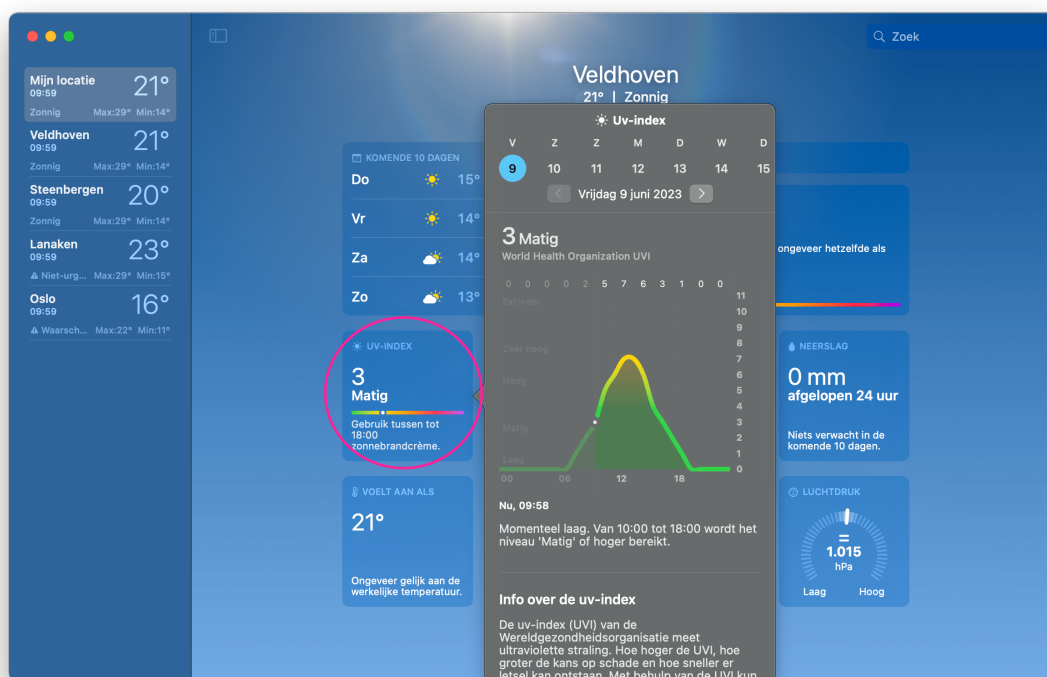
Zoek

Mijn locatie
09:59
21°
Zonnig Max:29° Min:14°

Veldhoven
09:59
21°
Zonnig Max:29° Min:14°

Steenbergen
09:59
20°
Zonnig Max:29° Min:14°

Lanaken
09:59
23°
Niet-urg... Max:29° Min:15°

Oslo
09:59
16°
Waarsch... Max:22° Min:11°

Veldhoven
21° | Zonnig

KOMENDE 10 DAGEN
Do 15°
Vr 14°
Za 14°
Zo 13°

ongeveer hetzelfde als

UV-INDEX
3
Matig
Gebruik tussen tot 18:00 zonnebrandcrème.

VOELT AAN ALS
21°
Ongeveer gelijk aan de werkelijke temperatuur.

NEERSLAG
0 mm
afgelopen 24 uur
Niets verwacht in de komende 10 dagen.

LUCHTDRUK
=
1.015
hPa
Laag Hoog

Uv-index
V Z Z M D W D
9 10 11 12 13 14 15
Vrijdag 9 juni 2023

3 Matig
World Health Organization UVI

0 0 0 0 2 5 7 6 3 1 0 0
Extreem
Zeer hoog
Hoog
Matig
Laag
11 10 9 8 7 6 5 4 3 2 1 0
00 06 12 18

Nu, 09:58

Momenteel laag. Van 10:00 tot 18:00 wordt het niveau 'Matig' of hoger bereikt.

Info over de uv-index

De uv-index (UVI) van de Wereldgezondheidsorganisatie meet ultraviolette straling. Hoe hoger de UVI, hoe groter de kans op schade en hoe sneller er letsel kan ontstaan. Met behulp van de UVI kun